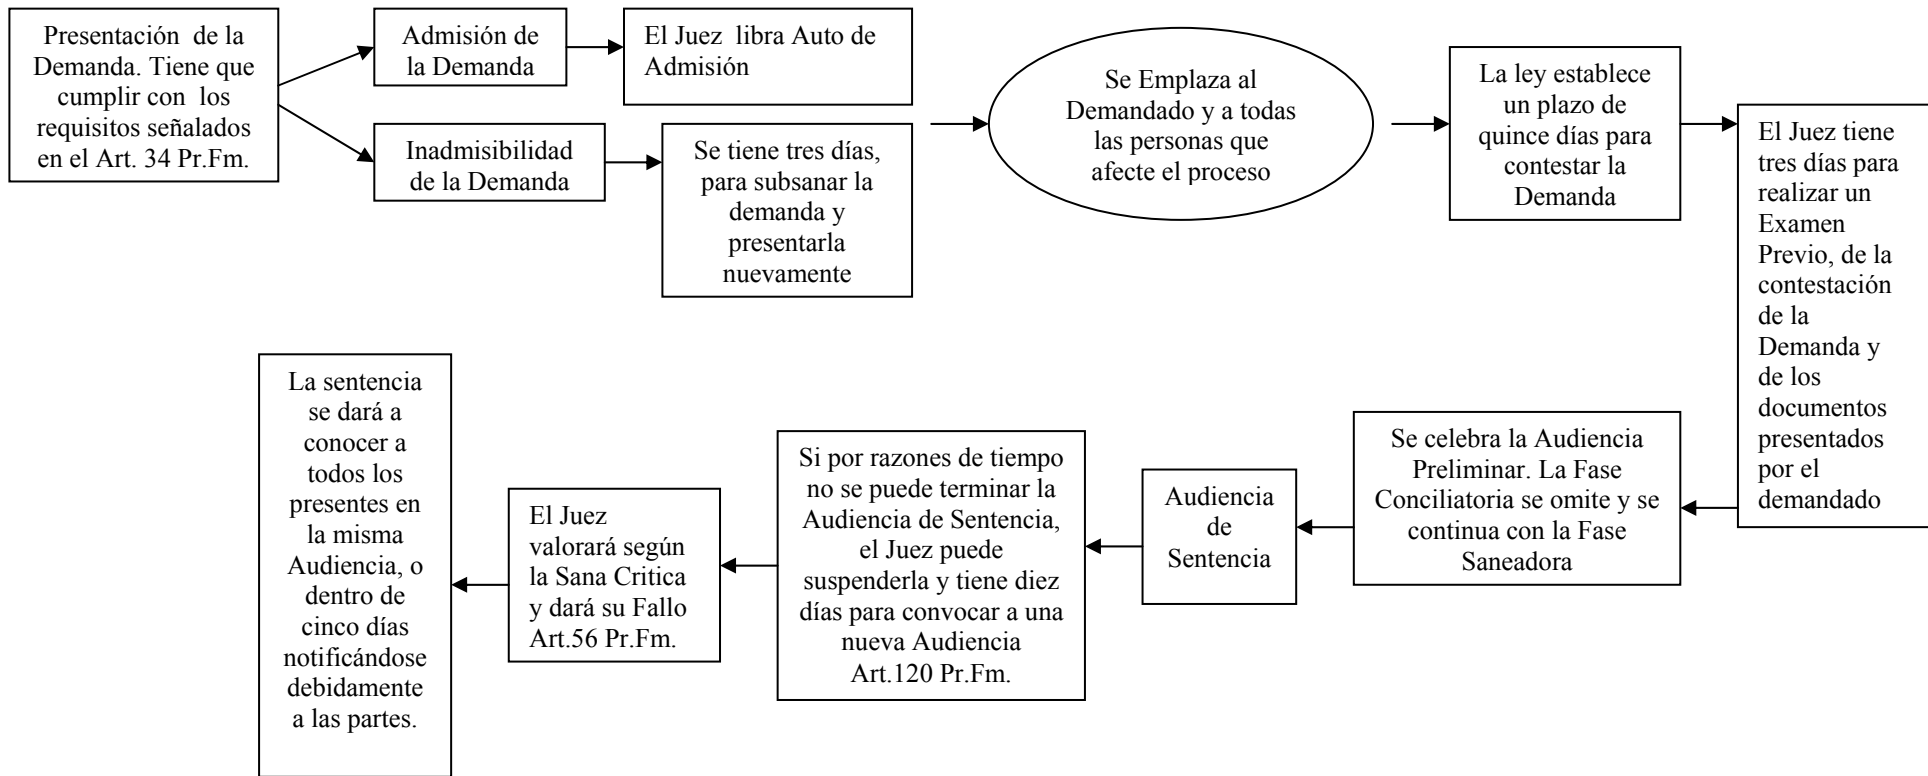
Presentación de la Demanda. Tiene que cumplir con los requisitos señalados en el Art. 34 Pr.Fm.

Admisión de la Demanda

El Juez libra Auto de Admisión

Inadmisibilidad de la Demanda

Se tiene tres días, para subsanar la demanda y presentarla nuevamente

Se Emplaza al Demandado y a todas las personas que afecte el proceso

La ley establece un plazo de quince días para contestar la Demanda

El Juez tiene tres días para realizar un Examen Previo, de la contestación de la Demanda y de los documentos presentados por el demandado

Se celebra la Audiencia Preliminar. La Fase Conciliatoria se omite y se continua con la Fase Saneadora

Audiencia de Sentencia

Si por razones de tiempo no se puede terminar la Audiencia de Sentencia, el Juez puede suspenderla y tiene diez días para convocar a una nueva Audiencia Art.120 Pr.Fm.

El Juez valorará según la Sana Critica y dará su Fallo Art.56 Pr.Fm.

La sentencia se dará a conocer a todos los presentes en la misma Audiencia, o dentro de cinco días notificándose debidamente a las partes.